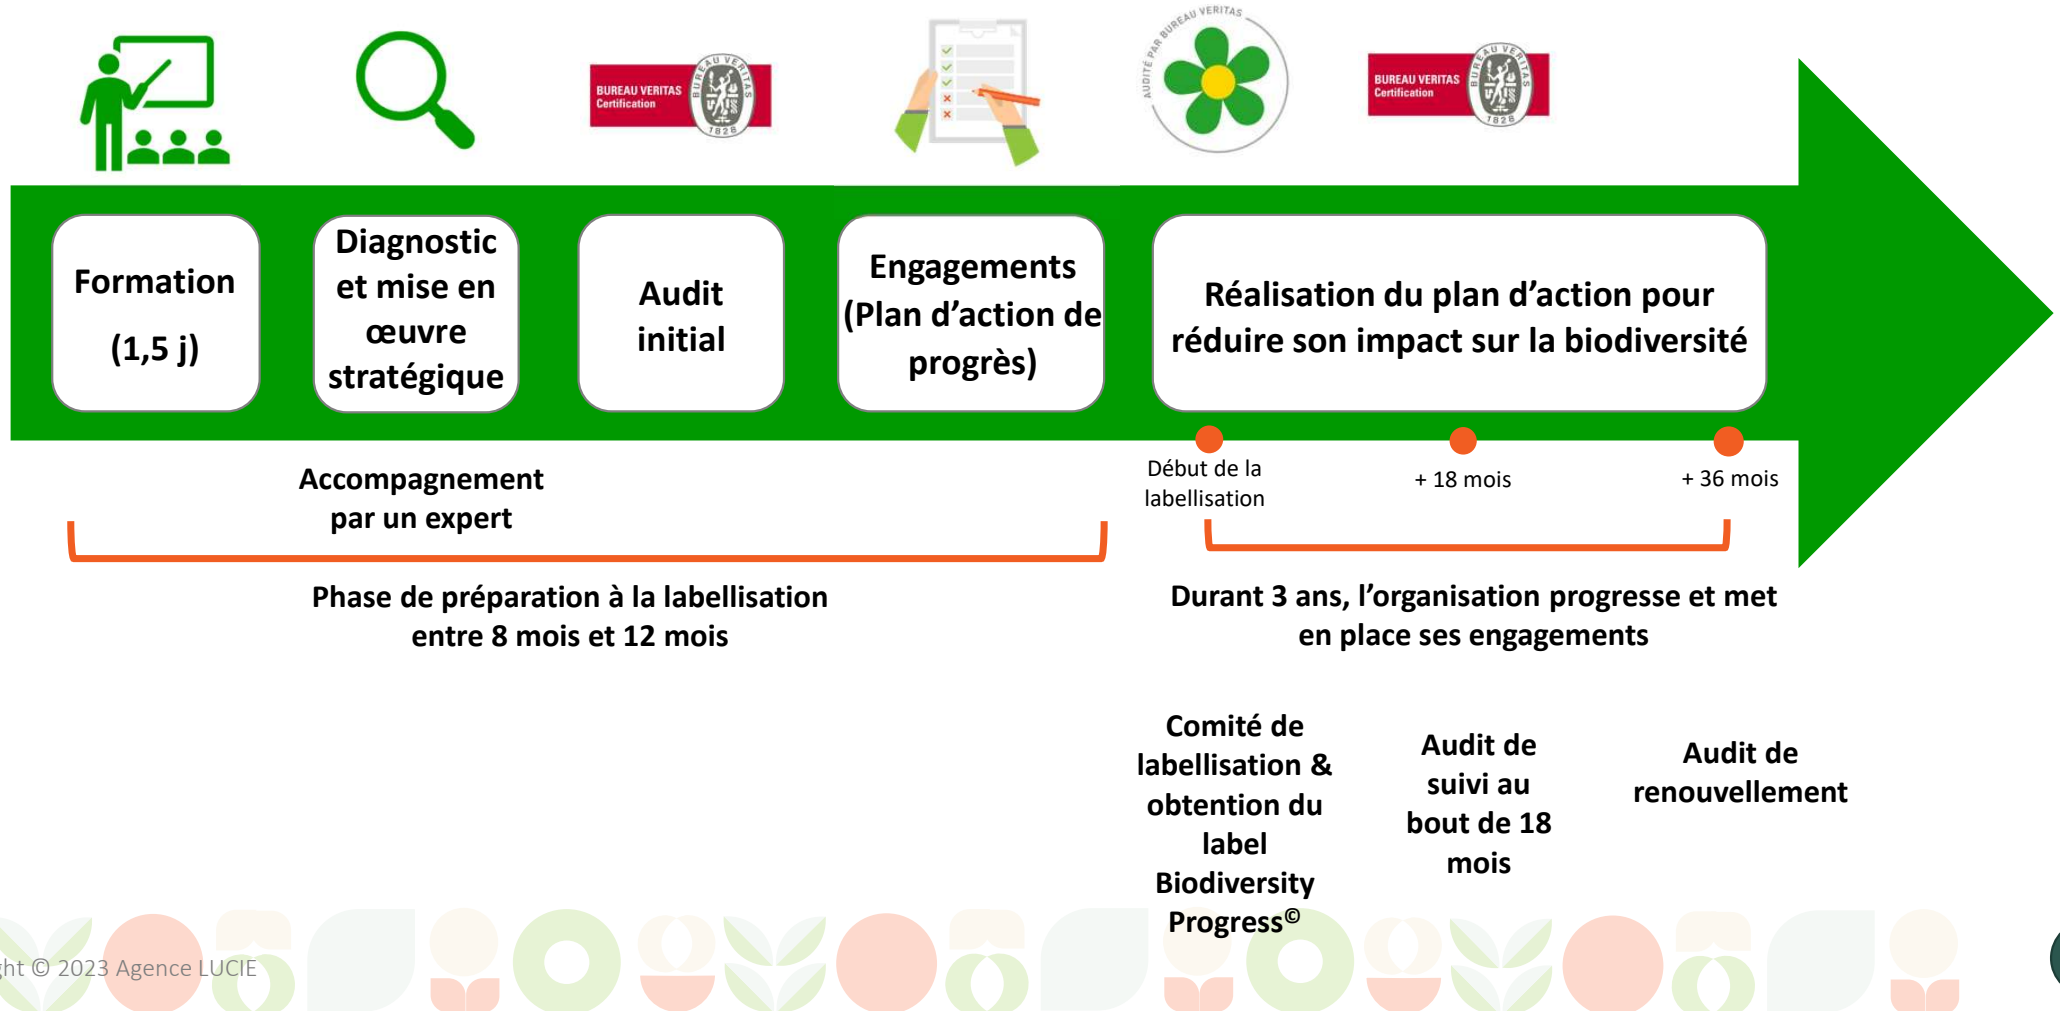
BUREAU VERITAS Certification

AUDITÉ PAR BUREAU VERITAS

BUREAU VERITAS Certification

Formation

(1,5 j)

Diagnostic et mise en œuvre stratégique

Audit initial

Engagements (Plan d'action de progrès)

Réalisation du plan d'action pour réduire son impact sur la biodiversité

Début de la labellisation

+ 18 mois

+ 36 mois

Accompagnement par un expert

Phase de préparation à la labellisation entre 8 mois et 12 mois

Durant 3 ans, l'organisation progresse et met en place ses engagements

Comité de labellisation & obtention du label Biodiversity Progress©

Audit de suivi au bout de 18 mois

Audit de renouvellement

ght © 2023 Agence LUCIE